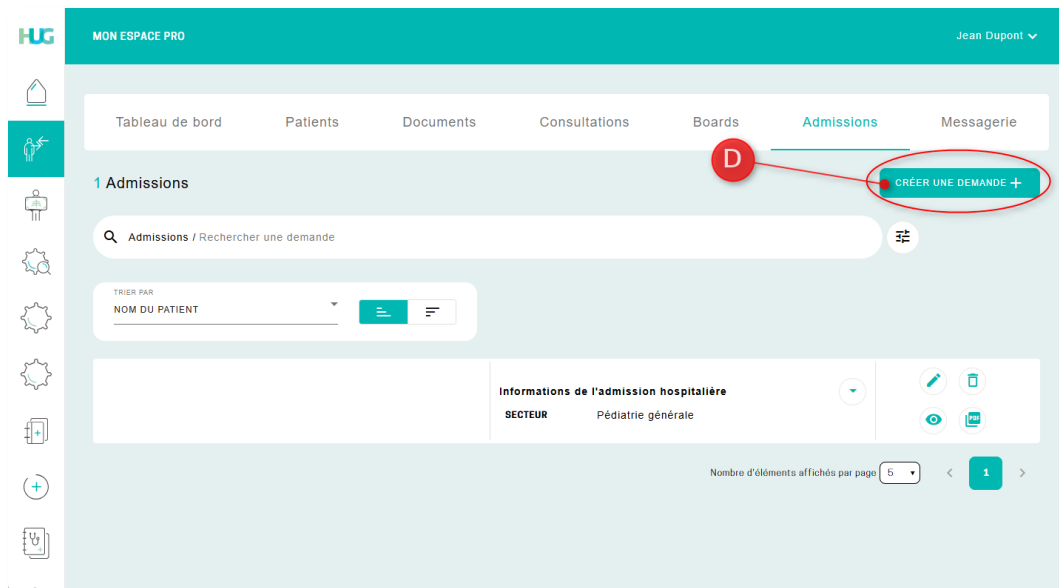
HUG

MON ESPACE PRO

Jean Dupont

Tableau de bord
Patients
Documents
Consultations
Boards
Admissions
Messagerie

D

1 Admissions

CRÉER UNE DEMANDE +

Admissions / Rechercher une demande

TRIER PAR
NOM DU PATIENT

Informations de l'admission hospitalière
SECTEUR Pédiatrie générale

Nombre d'éléments affichés par page 5

1